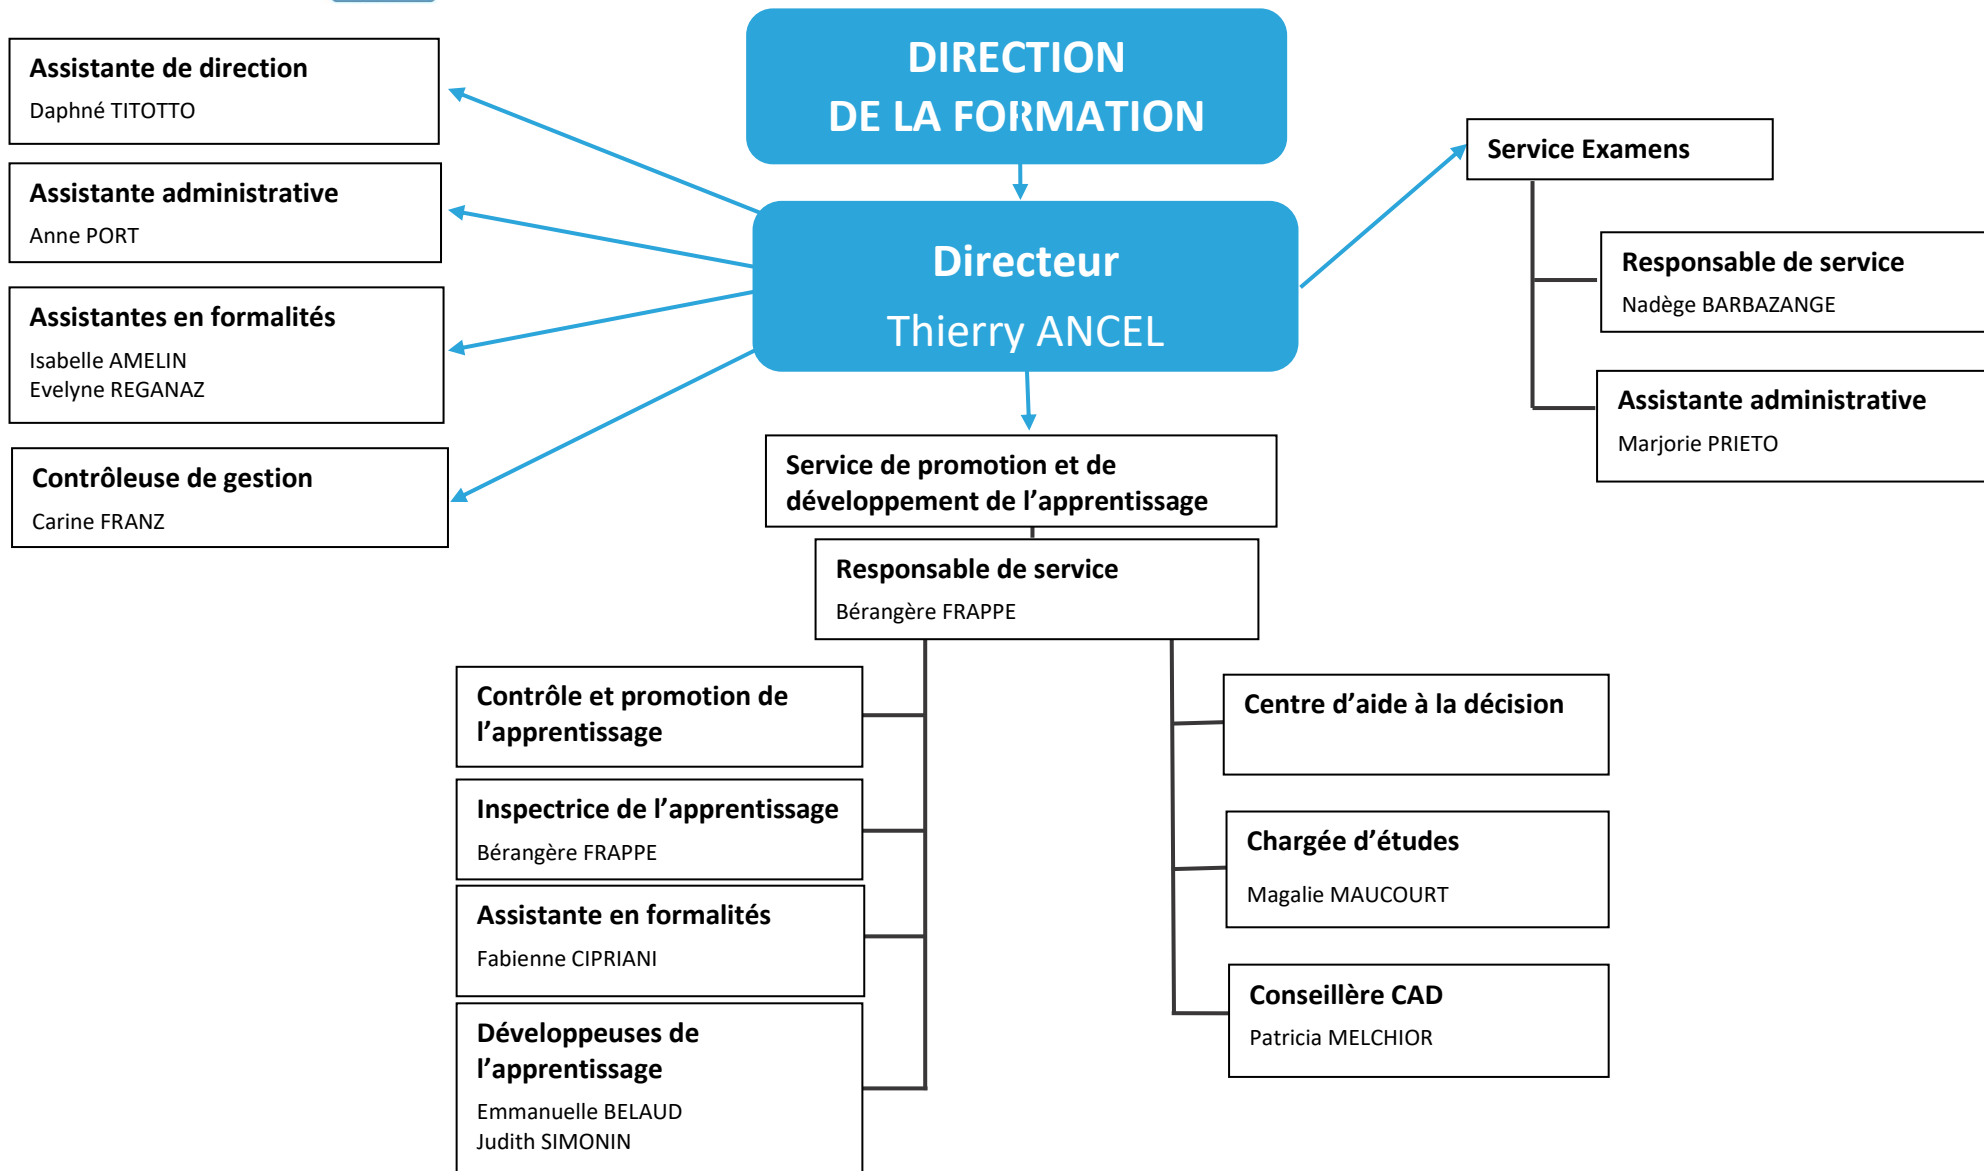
DIRECTION
DE LA FORMATION

Directeur
Thierry ANCEL

Assistante de direction
Daphné TITOTTO

Assistante administrative
Anne PORT

Assistantes en formalités
Isabelle AMELIN
Evelyne REGANAZ

Contrôleuse de gestion
Carine FRANZ

Service Examens

Responsable de service
Nadège BARBAZANGE

Assistante administrative
Marjorie PRIETO

Service de promotion et de développement de l'apprentissage

Responsable de service
Bérangère FRAPPE

Contrôle et promotion de l'apprentissage

Inspectrice de l'apprentissage
Bérangère FRAPPE

Assistante en formalités
Fabienne CIPRIANI

Développeuses de l'apprentissage
Emmanuelle BELAUD
Judith SIMONIN

Centre d'aide à la décision

Chargée d'études
Magalie MAUCOURT

Conseillère CAD
Patricia MELCHIOR